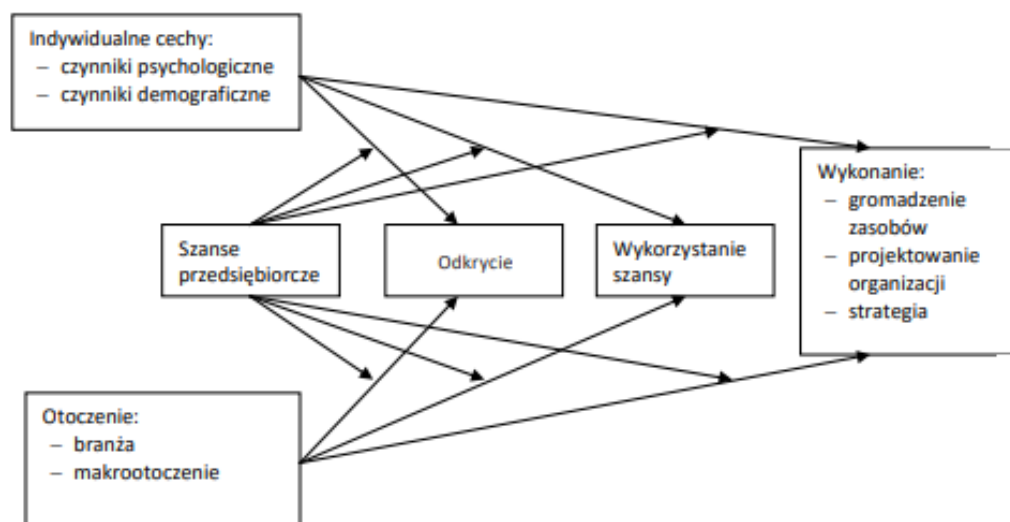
Indywidualne cechy:
– czynniki psychologiczne
– czynniki demograficzne

Szanse przedsiębiorcze

Odkrycie

Wykorzystanie szansy

Wykonanie:
– gromadzenie zasobów
– projektowanie organizacji
– strategia

Otoczenie:
– branża
– makrootoczenie